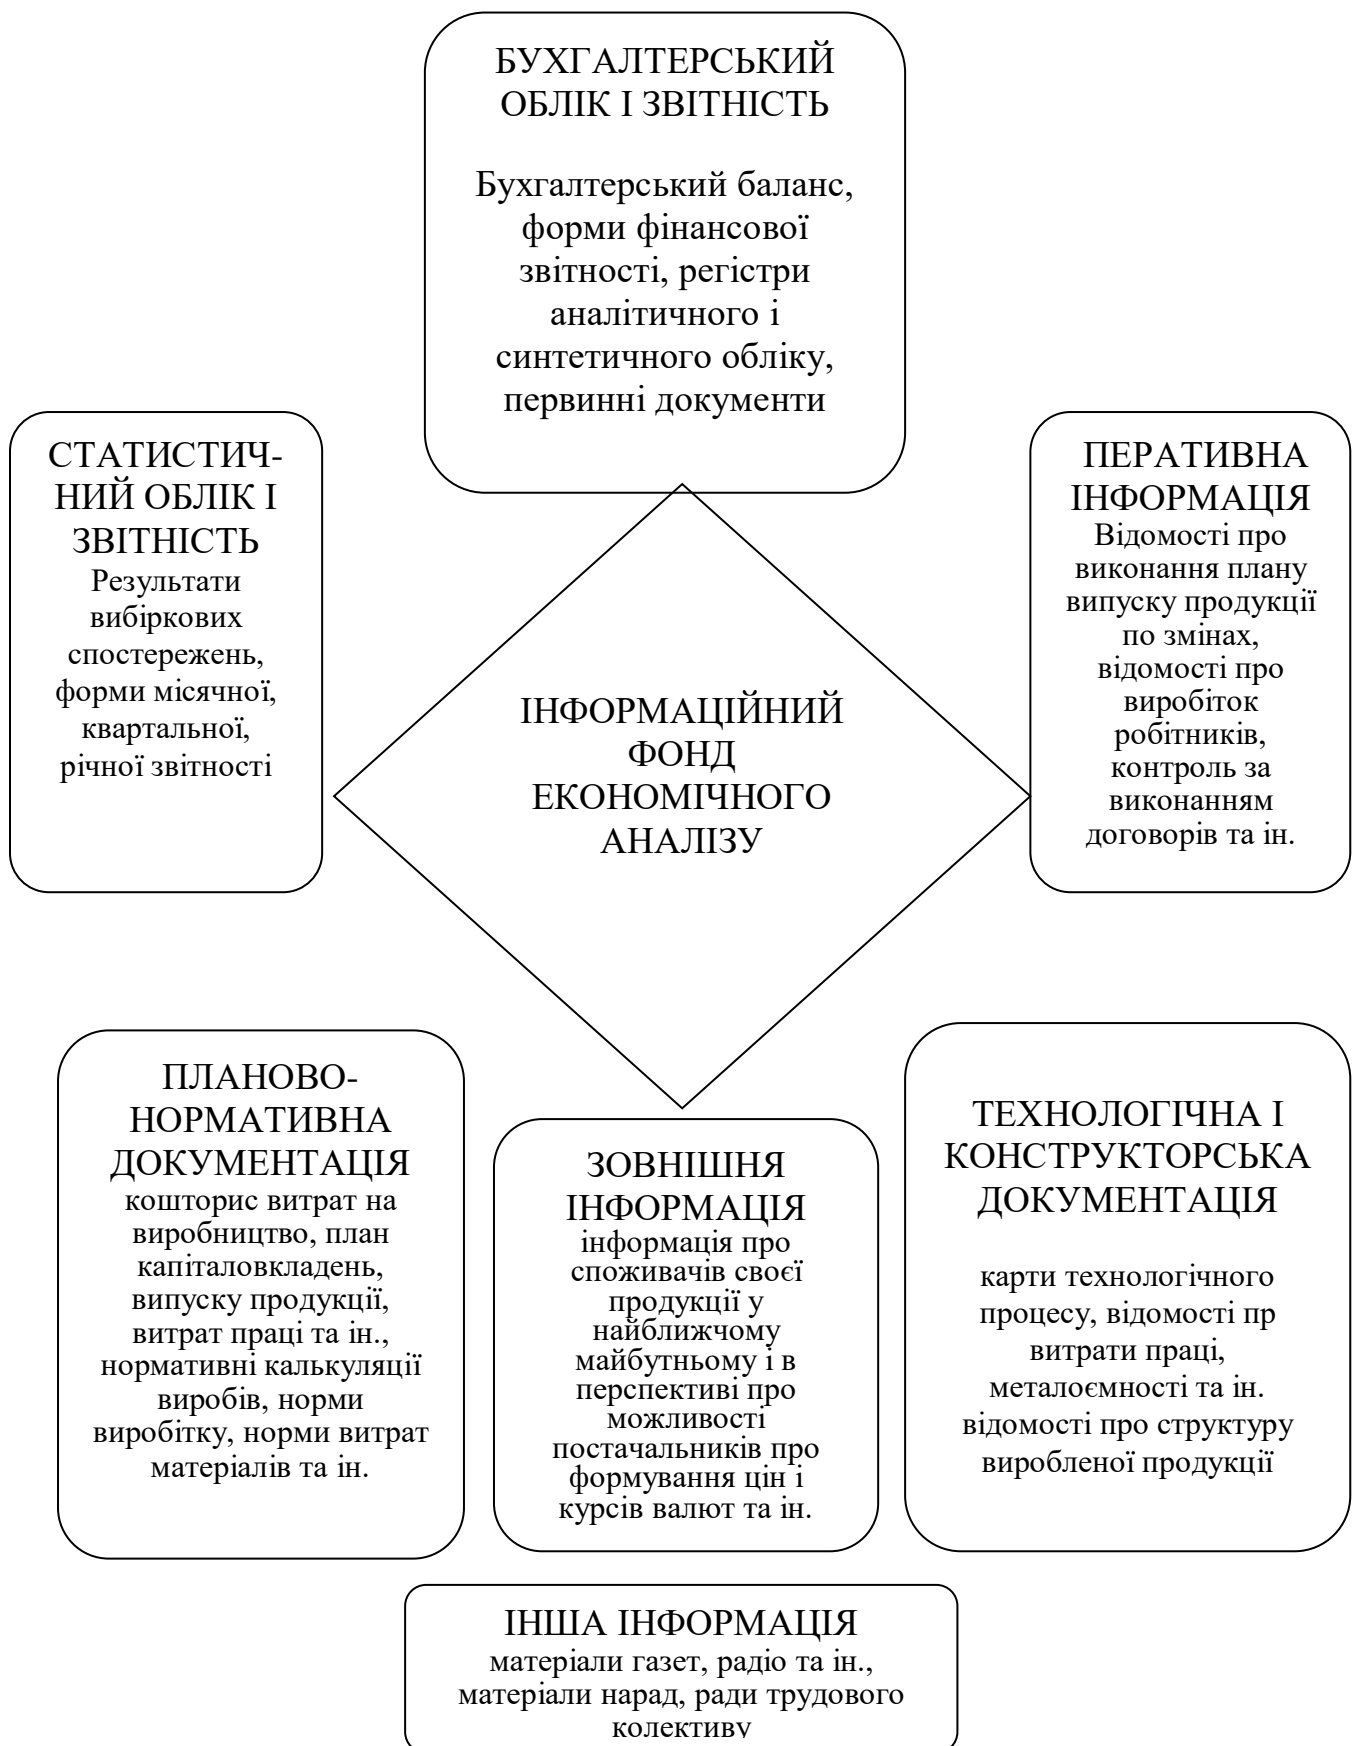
БУХГАЛТЕРСЬКИЙ ОБЛІК І ЗВІТНІСТЬ

Бухгалтерський баланс, форми фінансової звітності, регістри аналітичного і синтетичного обліку, первинні документи

СТАТИСТИЧНИЙ ОБЛІК І ЗВІТНІСТЬ
Результати вибіркових спостережень, форми місячної, квартальної, річної звітності

ІНФОРМАЦІЙНИЙ ФОНД ЕКОНОМІЧНОГО АНАЛІЗУ

ПЕРАТИВНА ІНФОРМАЦІЯ
Відомості про виконання плану випуску продукції по змінах, відомості про виробіток робітників, контроль за виконанням договорів та ін.

ПЛАНОВО-НОРМАТИВНА ДОКУМЕНТАЦІЯ
кошторис витрат на виробництво, план капіталовкладень, випуску продукції, витрат праці та ін., нормативні калькуляції виробів, норми виробітку, норми витрат матеріалів та ін.

ЗОВНІШНЯ ІНФОРМАЦІЯ
інформація про споживачів своєї продукції у найближчому майбутньому і в перспективі про можливості постачальників про формування цін і курсів валют та ін.

ТЕХНОЛОГІЧНА І КОНСТРУКТОРСЬКА ДОКУМЕНТАЦІЯ

карти технологічного процесу, відомості пр витрати праці, металоємності та ін. відомості про структуру виробленої продукції

ІНША ІНФОРМАЦІЯ
матеріали газет, радіо та ін., матеріали нарад, ради трудового колективу